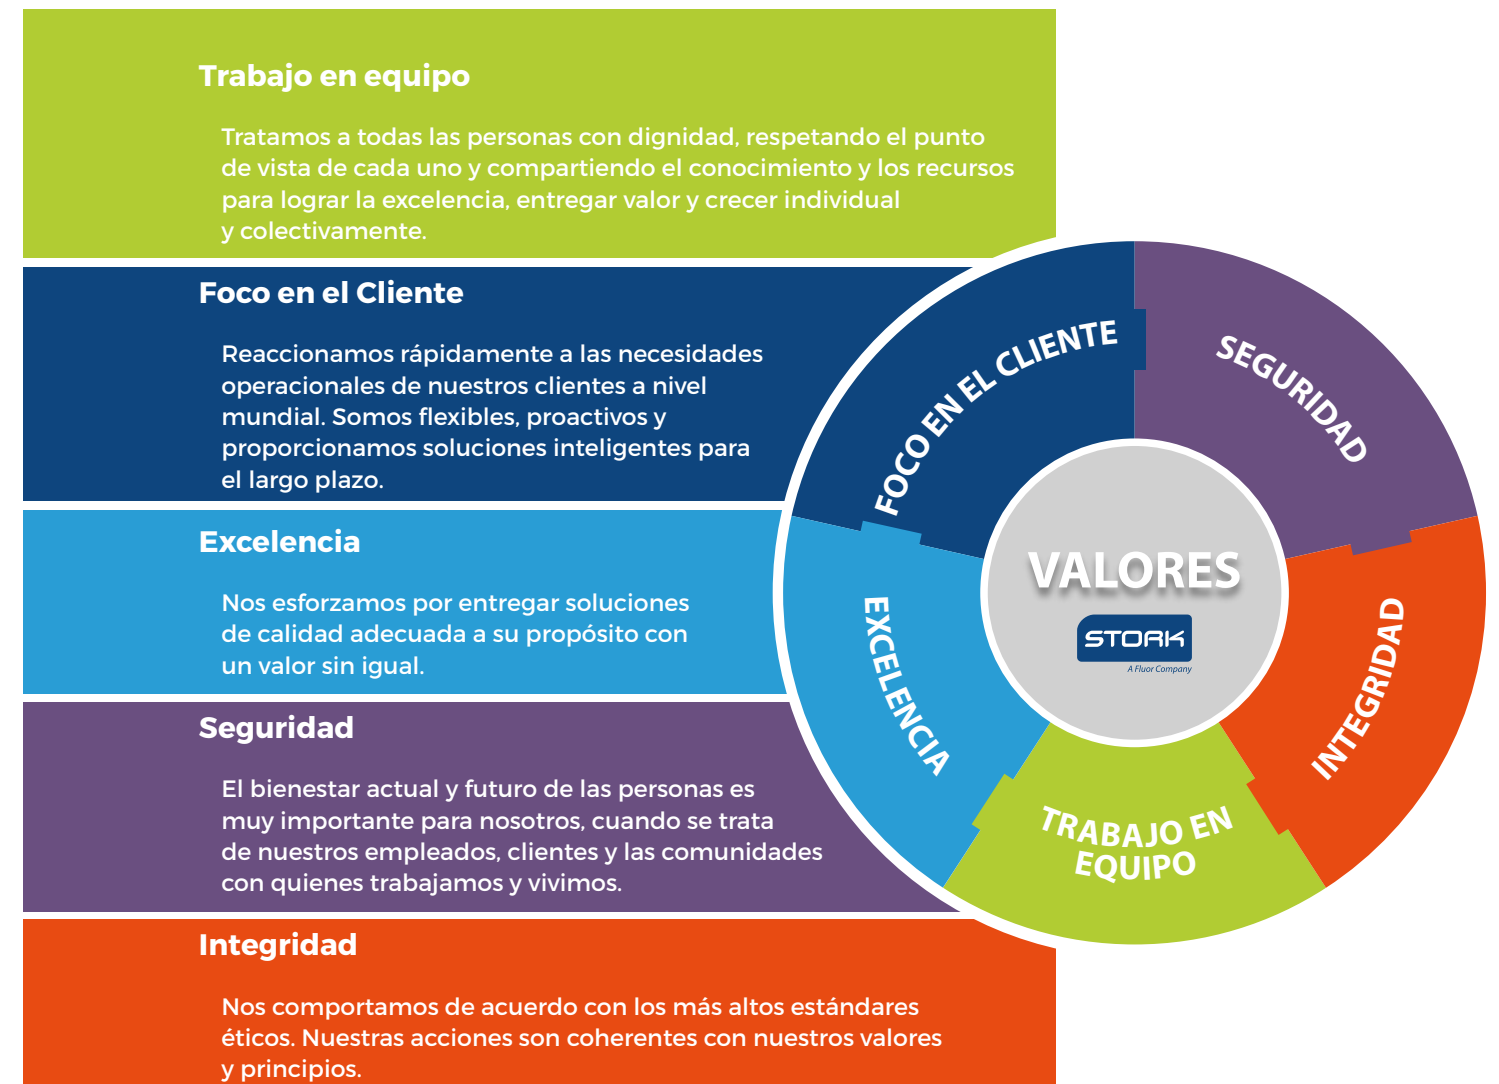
Trabajo en equipo

Tratamos a todas las personas con dignidad, respetando el punto de vista de cada uno y compartiendo el conocimiento y los recursos para lograr la excelencia, entregar valor y crecer individual y colectivamente.

Foco en el Cliente

Reaccionamos rápidamente a las necesidades operacionales de nuestros clientes a nivel mundial. Somos flexibles, proactivos y proporcionamos soluciones inteligentes para el largo plazo.

Excelencia

Nos esforzamos por entregar soluciones de calidad adecuada a su propósito con un valor sin igual.

Seguridad

El bienestar actual y futuro de las personas es muy importante para nosotros, cuando se trata de nuestros empleados, clientes y las comunidades con quienes trabajamos y vivimos.

Integridad

Nos comportamos de acuerdo con los más altos estándares éticos. Nuestras acciones son coherentes con nuestros valores y principios.

FOCO EN EL CLIENTE
SEGURIDAD
INTEGRIDAD
TRABAJO EN EQUIPO
EXCELENCIA

VALORES
STORK
A Fluor Company